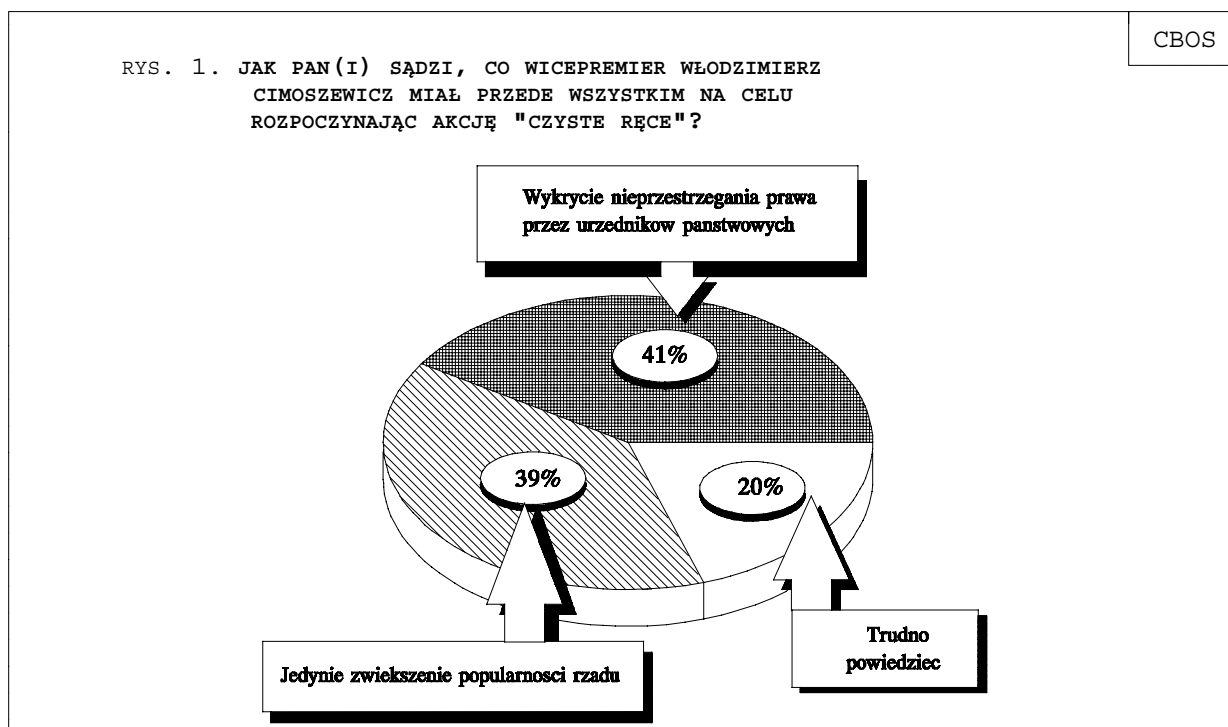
CBOS

RYS. 1. JAK PAN(I) SĄDZI, CO WICEPREMIER WŁODZIMIERZ CIMOSZEWICZ MIAŁ PRZEDE WSZYSTKIM NA CELU ROZPOCZYNAJĄC AKCJĘ "CZYSTE RĘCE"?

Wykrycie nieprzestrzegania prawa przez urzednikow panstwowych

41%

39%

20%

Jedynie zwiekszenie popularnosci rzadu

Trudno powiedziec